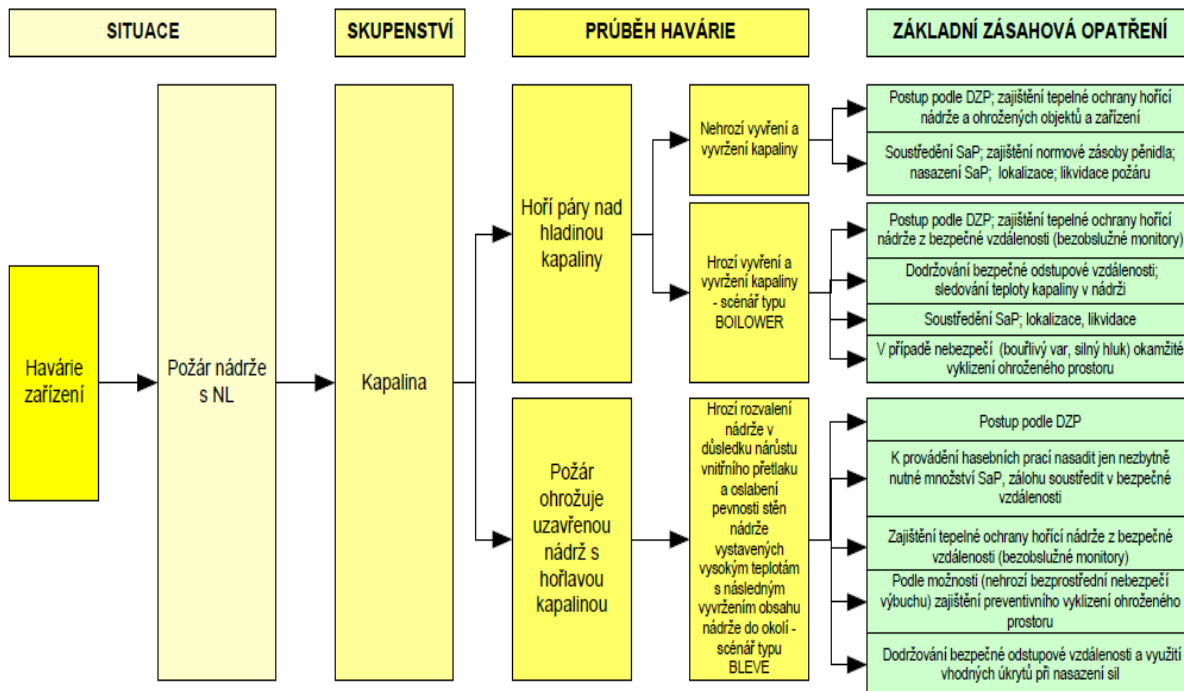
SITUACE

SKUPENSTVÍ

PRŮBĚH HAVÁRIE

ZÁKLADNÍ ZÁSAHOVÁ OPATŘENÍ

Havárie zařízení

Požár nádrže s NL

Kapalina

Hoří páry nad hladinou kapaliny

Nehrozí vyvření a vyvržení kapaliny

Postup podle DZP; zajištění tepelné ochrany hořící nádrže a ohrožených objektů a zařízení

Soustředění SaP; zajištění normové zásoby pěnidla; nasazení SaP; lokalizace; likvidace požáru

Hrozí vyvření a vyvržení kapaliny - scénář typu BOILOWER

Postup podle DZP; zajištění tepelné ochrany hořící nádrže z bezpečné vzdálenosti (bezobslužné monitory)

Dodržování bezpečné odstupové vzdálenosti; sledování teploty kapaliny v nádrži

Soustředění SaP; lokalizace, likvidace

V případě nebezpečí (bouřlivý var, silný hluk) okamžité vyklizení ohroženého prostoru

Požár ohrožuje uzavřenou nádrž s hořlavou kapalinou

Hrozí rozvalení nádrže v důsledku nárůstu vnitřního přetlaku a oslabení pevnosti stěn nádrže vystavených vysokým teplotám s následným vyvržením obsahu nádrže do okolí - scénář typu BLEVE

Postup podle DZP

K provádění hasebních prací nasadit jen nezbytně nutné množství SaP, zálohu soustředit v bezpečné vzdálenosti

Zajištění tepelné ochrany hořící nádrže z bezpečné vzdálenosti (bezobslužné monitory)

Podle možnosti (nehrozí bezprostřední nebezpečí výbuchu) zajištění preventivního vyklizení ohroženého prostoru

Dodržování bezpečné odstupové vzdálenosti a využití vhodných úkrytů při nasazení sil